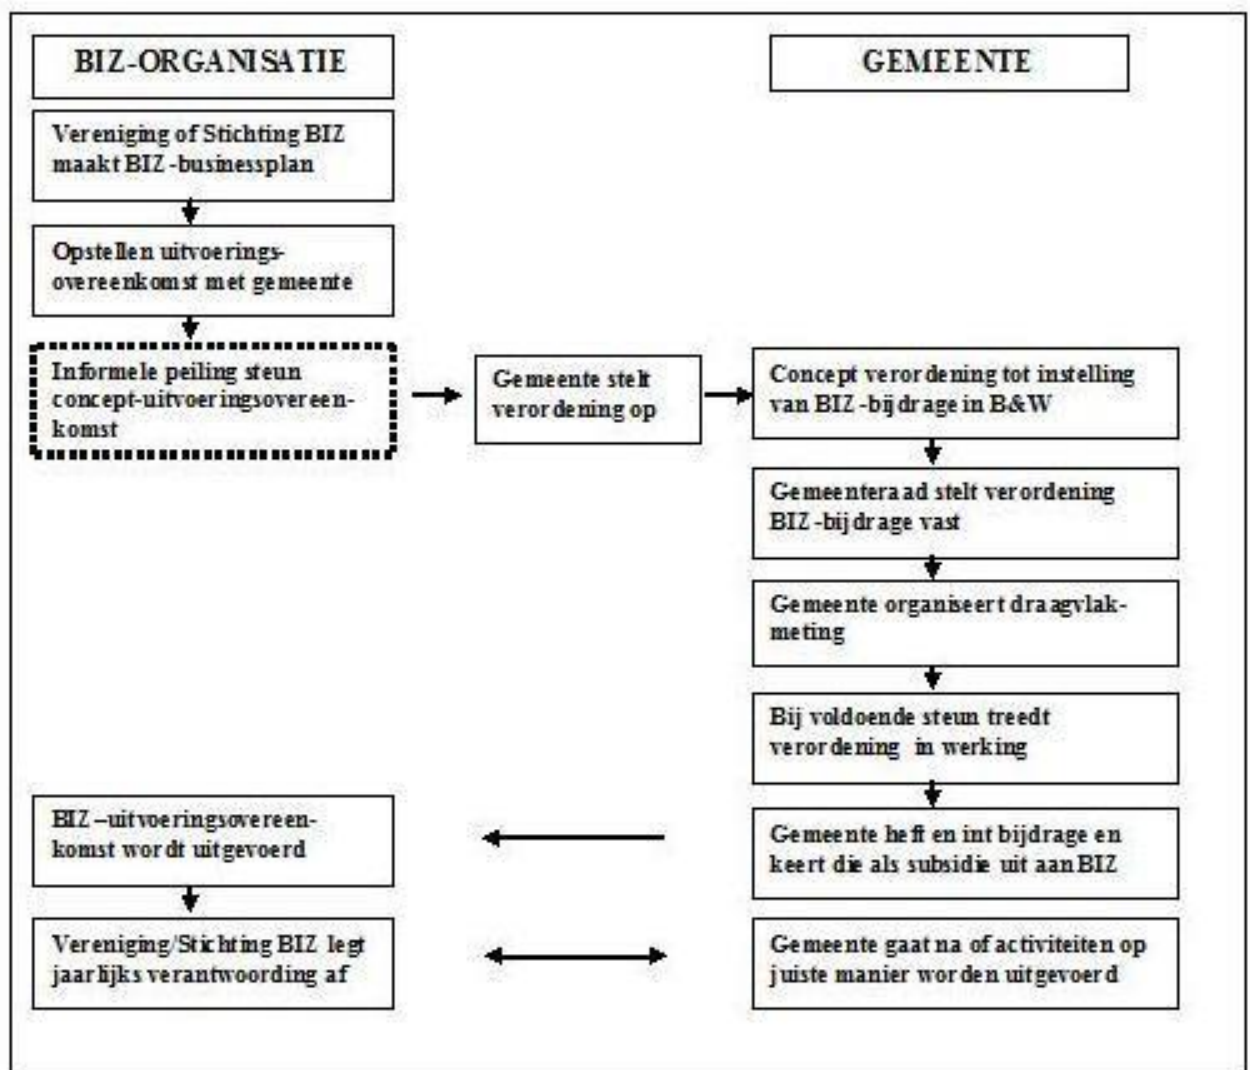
BIZ-ORGANISATIE

GEMEENTE

Vereniging of Stichting BIZ maakt BIZ-businessplan

Opstellen uitvoeringsovereenkomst met gemeente

Informele peiling steun concept-uitvoeringsovereenkomst

Gemeente stelt verordening op

Concept verordening tot instelling van BIZ-bijdrage in B&W

Gemeenteraad stelt verordening BIZ-bijdrage vast

Gemeente organiseert draagvlakmeting

Bij voldoende steun treedt verordening in werking

BIZ-uitvoeringsovereenkomst wordt uitgevoerd

Gemeente heft en int bijdrage en keert die als subsidie uit aan BIZ

Vereniging/Stichting BIZ legt jaarlijks verantwoording af

Gemeente gaat na of activiteiten op juiste manier worden uitgevoerd